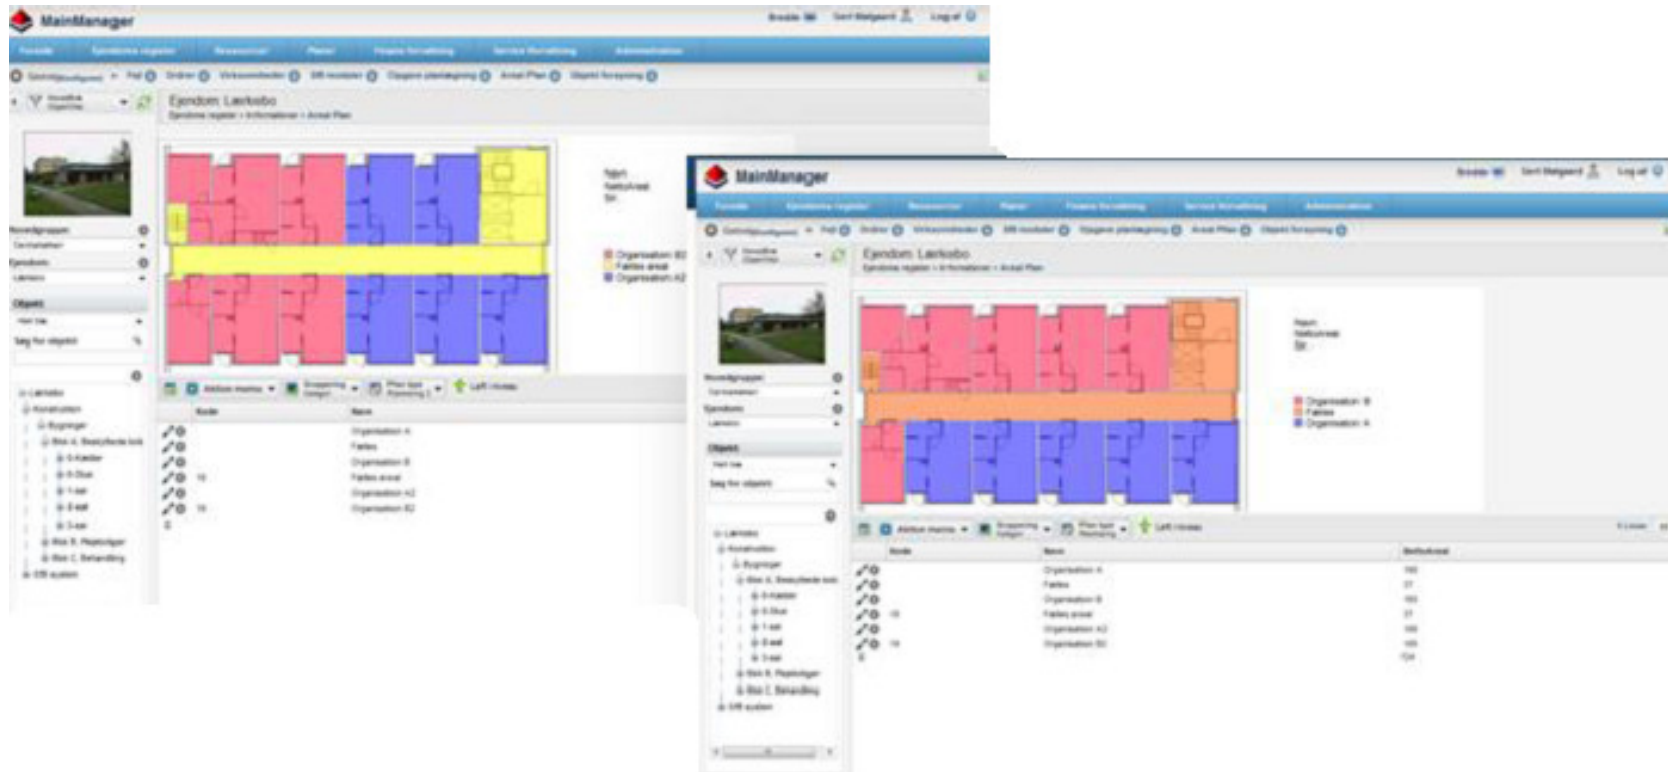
MainManager

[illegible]

Ejendom: Lærkebo
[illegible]

Organisation A
Fælles
Organisation B
Fælles areal
Organisation A2
Organisation B2

MainManager

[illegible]

Ejendom: Lærkebo
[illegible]

Organisation B
Fælles
Organisation A

Organisation A
Fælles
Organisation B
Fælles areal
Organisation A2
Organisation B2